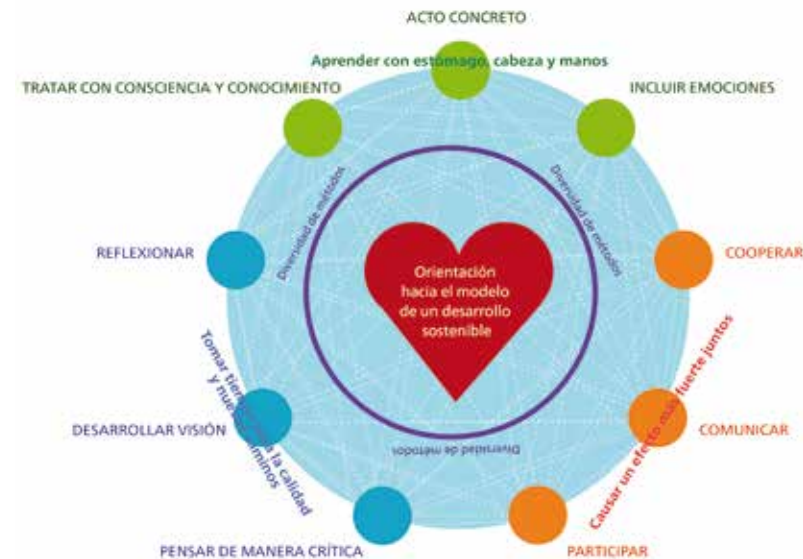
ACTO CONCRETO

Aprender con estómago, cabeza y manos

TRATAR CON CONSCIENCIA Y CONOCIMIENTO

INCLUIR EMOCIONES

Diversidad de métodos

Diversidad de métodos

REFLEXIONAR

COOPERAR

Orientación hacia el modelo de un desarrollo sostenible

Tomar tiempo para la calidad y nuevos caminos

Causar un efecto más fuerte juntos

DESARROLLAR VISIÓN

COMUNICAR

Diversidad de métodos

PENSAR DE MANERA CRÍTICA

PARTICIPAR